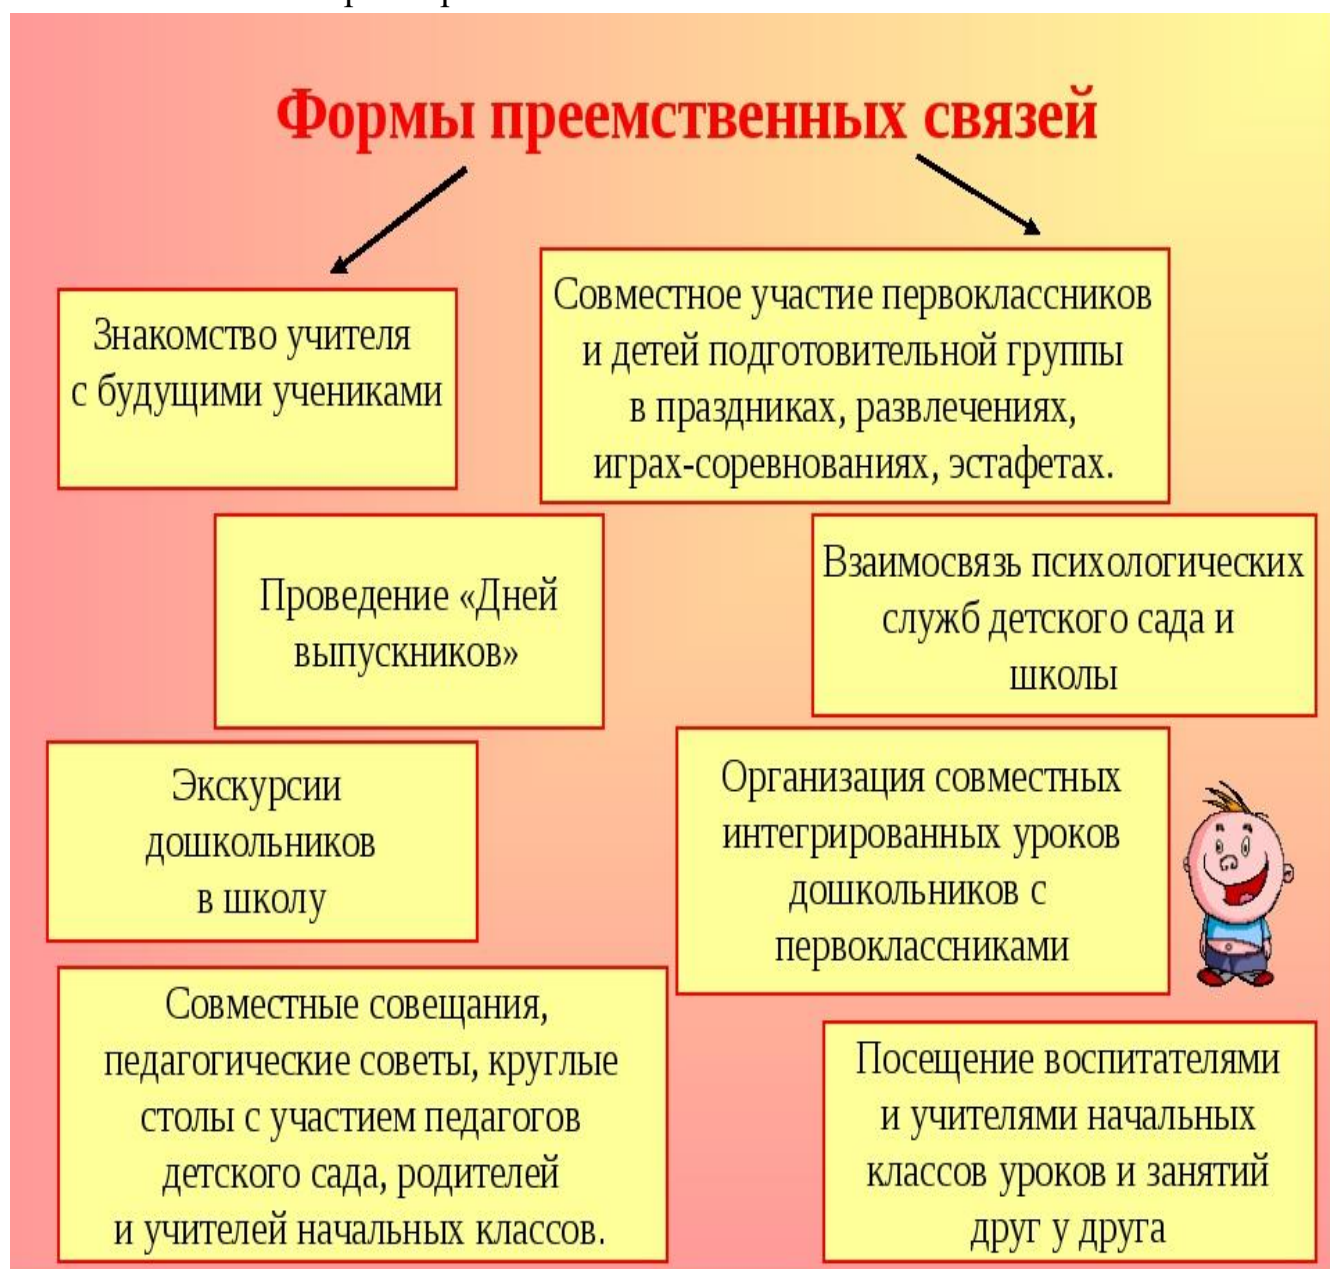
Формы преемственных связей

Знакомство учителя с будущими учениками

Совместное участие первоклассников и детей подготовительной группы в праздниках, развлечениях, играх-соревнованиях, эстафетах.

Проведение «Дней выпускников»

Взаимосвязь психологических служб детского сада и школы

Экскурсии дошкольников в школу

Организация совместных интегрированных уроков дошкольников с первоклассниками

Совместные совещания, педагогические советы, круглые столы с участием педагогов детского сада, родителей и учителей начальных классов.

Посещение воспитателями и учителями начальных классов уроков и занятий друг у друга